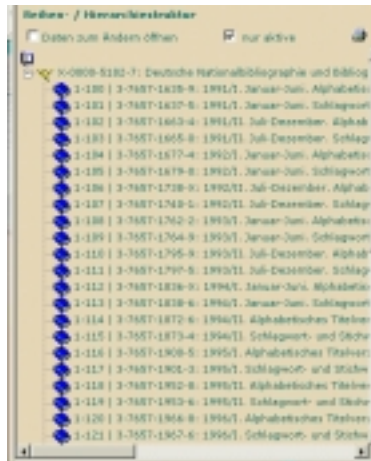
Reihen- / Hierarchiestruktur

Daten zum Ändern öffnen

nur aktive

X-0808-5182-7: Deutsche Nationalbibliographie und Bibliog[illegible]

1-100 | 3-7657-1635-9: 1991/I. Januar-Juni. Alphabeti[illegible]
1-101 | 3-7657-1637-5: 1991/I. Januar-Juni. Schlagwort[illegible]
1-102 | 3-7657-1663-4: 1991/II. Juli-Dezember. Alphab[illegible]
1-103 | 3-7657-1665-0: 1991/II. Juli-Dezember. Schlag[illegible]
1-104 | 3-7657-1677-4: 1992/I. Januar-Juni. Alphabetis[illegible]
1-105 | 3-7657-1679-0: 1992/I. Januar-Juni. Schlagwort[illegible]
1-106 | 3-7657-1738-X: 1992/II. Juli-Dezember. Alphab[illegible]
1-107 | 3-7657-1740-1: 1992/II. Juli-Dezember. Schlag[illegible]
1-108 | 3-7657-1762-2: 1993/I. Januar-Juni. Alphabetis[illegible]
1-109 | 3-7657-1764-9: 1993/I. Januar-Juni. Schlagwort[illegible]
1-110 | 3-7657-1795-9: 1993/II. Juli-Dezember. Alphab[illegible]
1-111 | 3-7657-1797-5: 1993/II. Juli-Dezember. Schlag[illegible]
1-112 | 3-7657-1836-X: 1994/I. Januar-Juni. Alphabetis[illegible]
1-113 | 3-7657-1838-6: 1994/I. Januar-Juni. Schlagwort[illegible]
1-114 | 3-7657-1872-6: 1994/II. Alphabetisches Titelve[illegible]
1-115 | 3-7657-1873-4: 1994/II. Schlagwort- und Stichw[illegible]
1-116 | 3-7657-1900-5: 1995/I. Alphabetisches Titelver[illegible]
1-117 | 3-7657-1901-3: 1995/I. Schlagwort- und Stichw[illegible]
1-118 | 3-7657-1952-8: 1995/II. Alphabetisches Titelve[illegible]
1-119 | 3-7657-1953-6: 1995/II. Schlagwort- und Stich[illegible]
1-120 | 3-7657-1966-8: 1996/I. Alphabetisches Titelver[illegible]
1-121 | 3-7657-1967-6: 1996/I. Schlagwort- und Stichw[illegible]